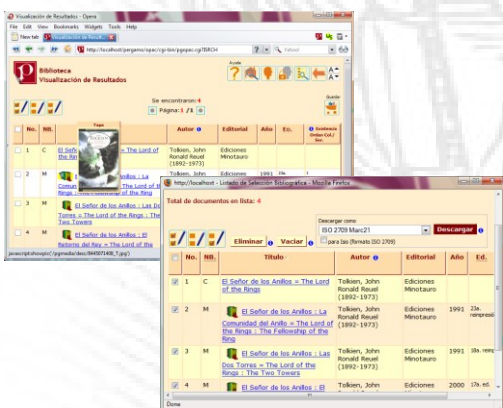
Visualización de Resultados - Opera

File Edit View Bookmarks Widgets Tools Help

New tab | Visualización de Result...

http://localhost/pergamo/opac/cgi-bin/pgopac.cgi?IBRCH

Yahoo!

Biblioteca
Visualización de Resultados

Ayuda

Se encontraron: 4

Página: 1 /1

Guardar

| | No. | NB. | Tapa | Autor | Editorial | Año | Ed. | Existencia Online Col. / Sec. |
|---|---|---|---|---|---|---|---|---|
| | 1 | C | El Señor de los Anillos = The Lord of the Rings | Tolkien, John Ronald Reuel (1892-1973) | Ediciones Minotauro | | | |
| | 2 | M | Comunidad del Anillo = The Lord of the Rings : The Fellowship of the Ring | Tolkien, John Ronald Reuel (1892-1973) | Ediciones Minotauro | 1991 | | |
| | 3 | M | El Señor de los Anillos : Las Dos Torres = The Lord of the Rings : The Two Towers | | | | | |
| | 4 | M | El Señor de los Anillos : El Retorno del Rey = The Lord of the | | | | | |

javascript:showpic('/pgmedia/desc/844507408_T.jpg')

http://localhost - Listado de Selección Bibliográfica - Mozilla Firefox

Total de documentos en lista: 4

Descargar como

ISO 2709 Marc21

Descargar

para Isis (formato ISO 2709)

Eliminar | Vaciar

| | No. | NB. | Título | Autor | Editorial | Año | Ed. |
|---|---|---|---|---|---|---|---|
| ✓ | 1 | C | El Señor de los Anillos = The Lord of the Rings | Tolkien, John Ronald Reuel (1892-1973) | Ediciones Minotauro | | |
| ✓ | 2 | M | El Señor de los Anillos : La Comunidad del Anillo = The Lord of the Rings : The Fellowship of the Ring | Tolkien, John Ronald Reuel (1892-1973) | Ediciones Minotauro | 1991 | 23a. reimpresió |
| ✓ | 3 | M | El Señor de los Anillos : Las Dos Torres = The Lord of the Rings : The Two Towers | Tolkien, John Ronald Reuel (1892-1973) | Ediciones Minotauro | 1991 | 18a. reim |
| ✓ | 4 | M | El Señor de los Anillos : El | Tolkien, John | Ediciones | 2000 | 17a. ed. |

Done